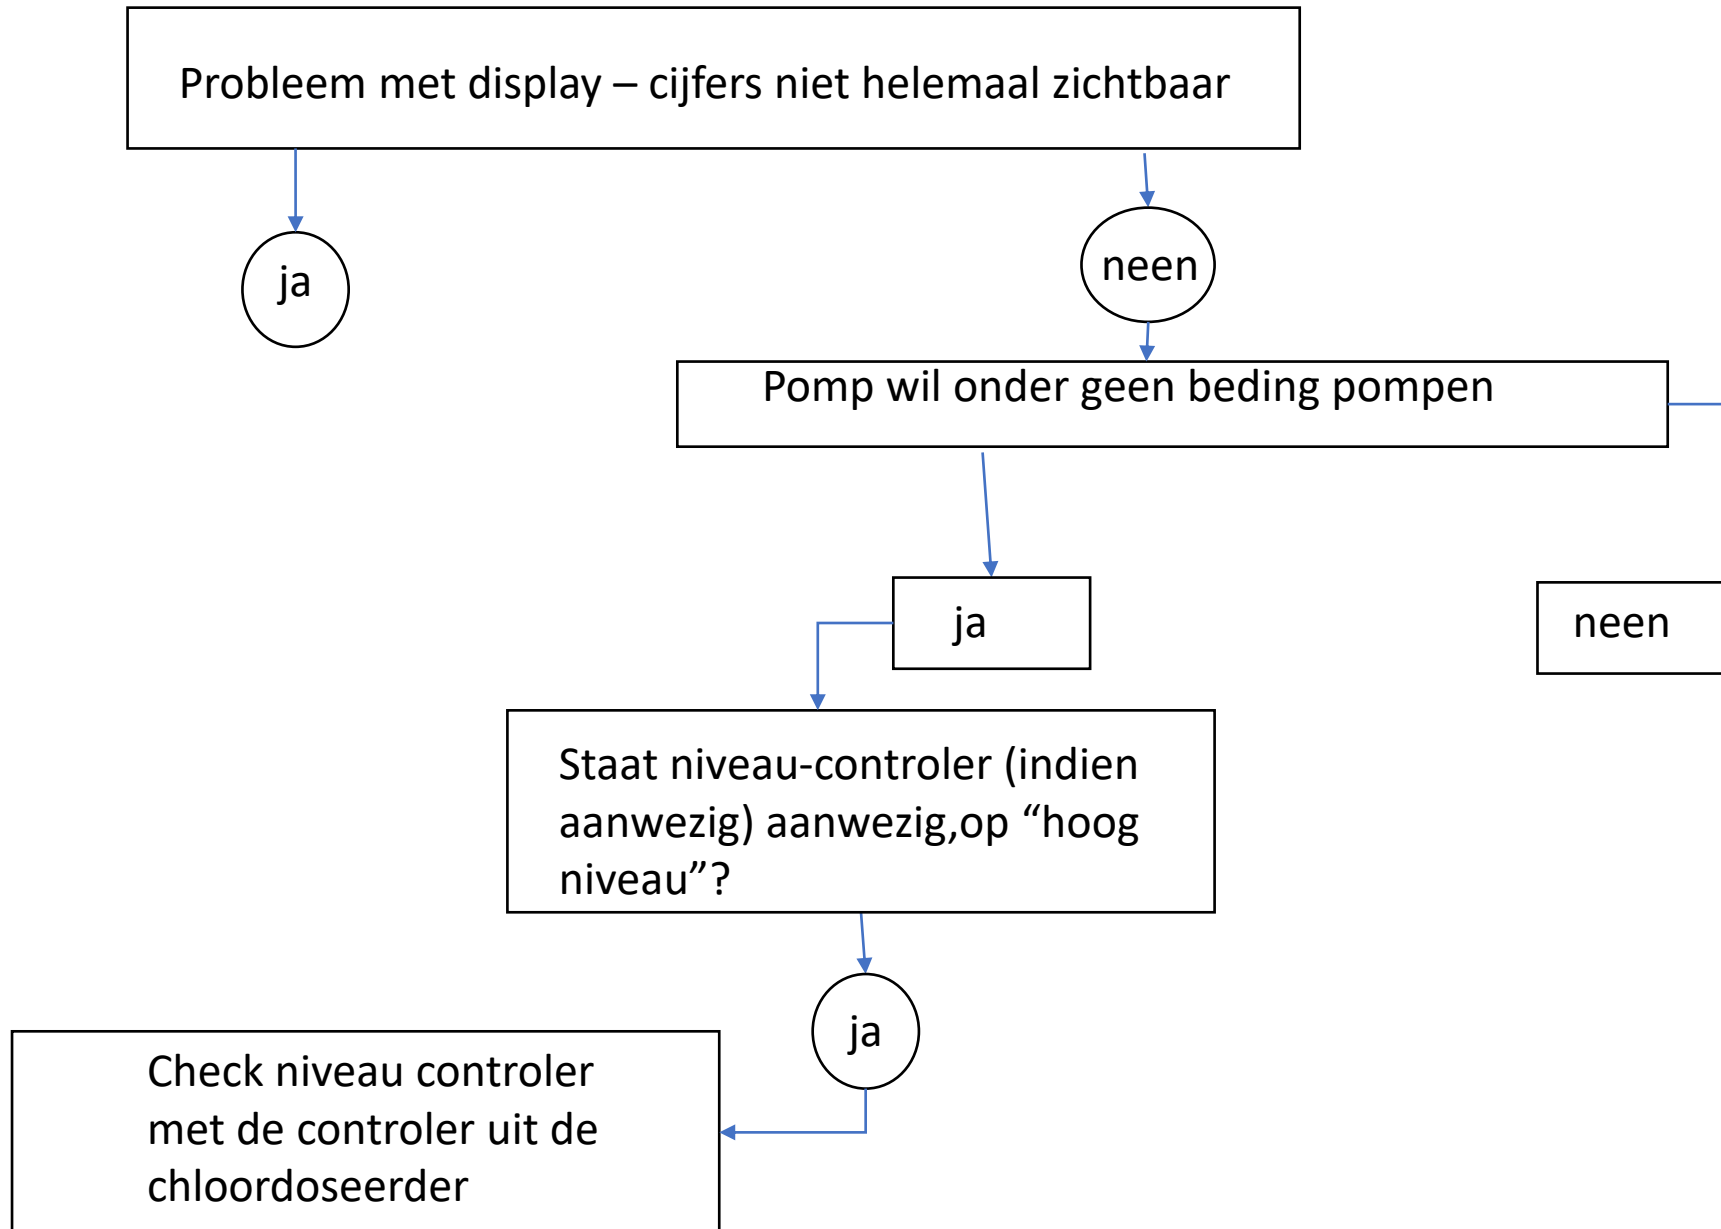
Probleem met display – cijfers niet helemaal zichtbaar

ja

neen

Pomp wil onder geen beding pompen

ja

neen

Staat niveau-controler (indien aanwezig) aanwezig,op “hoog niveau”?

ja

Check niveau controler met de controler uit de chloordoseerder